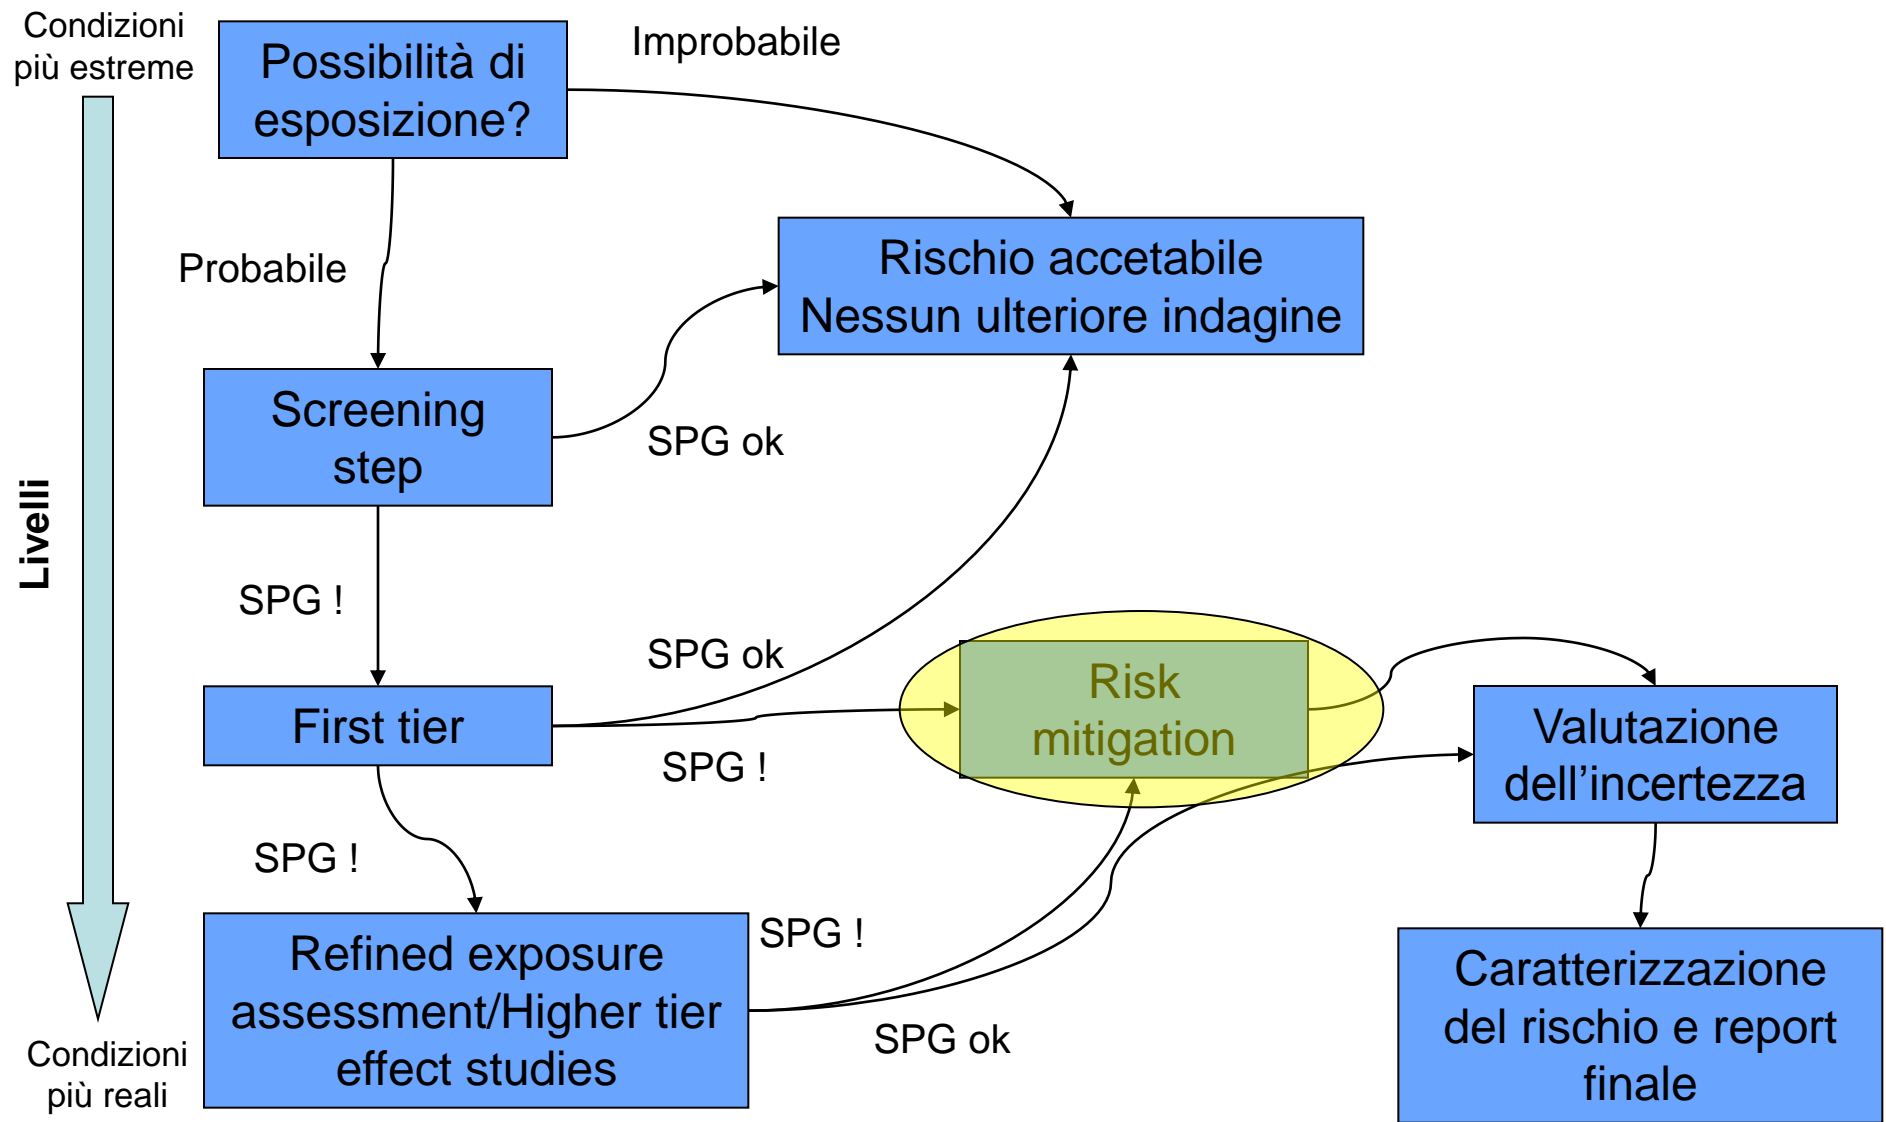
Condizioni più estreme

Possibilità di esposizione?

Improbabile

Rischio accetabile
Nessun ulteriore indagine

Probabile

Screening step

SPG ok

Livelli

SPG !

SPG ok

First tier

Risk mitigation

Valutazione dell'incertezza

SPG !

SPG !

Refined exposure assessment/Higher tier effect studies

SPG !

SPG ok

Caratterizzazione del rischio e report finale

Condizioni più reali